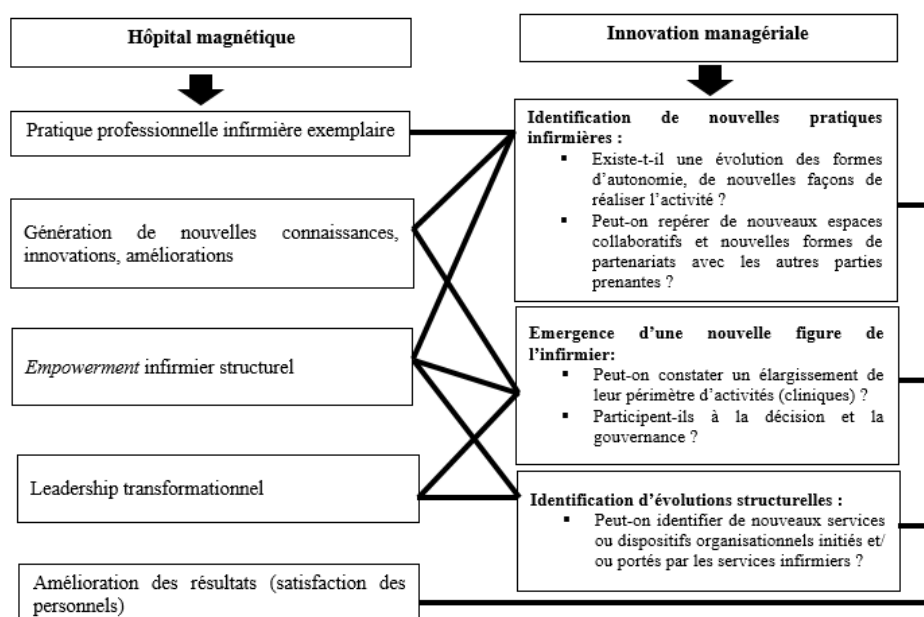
Hôpital magnétique

Pratique professionnelle infirmière exemplaire

Génération de nouvelles connaissances, innovations, améliorations

*Empowerment* infirmier structurel

Leadership transformationnel

Amélioration des résultats (satisfaction des personnels)

Innovation managériale

**Identification de nouvelles pratiques infirmières :**

- Existe-t-il une évolution des formes d'autonomie, de nouvelles façons de réaliser l'activité ?
- Peut-on repérer de nouveaux espaces collaboratifs et nouvelles formes de partenariats avec les autres parties prenantes ?

**Emergence d'une nouvelle figure de l'infirmier:**

- Peut-on constater un élargissement de leur périmètre d'activités (cliniques) ?
- Participent-ils à la décision et la gouvernance ?

**Identification d'évolutions structurelles :**

- Peut-on identifier de nouveaux services ou dispositifs organisationnels initiés et/ ou portés par les services infirmiers ?